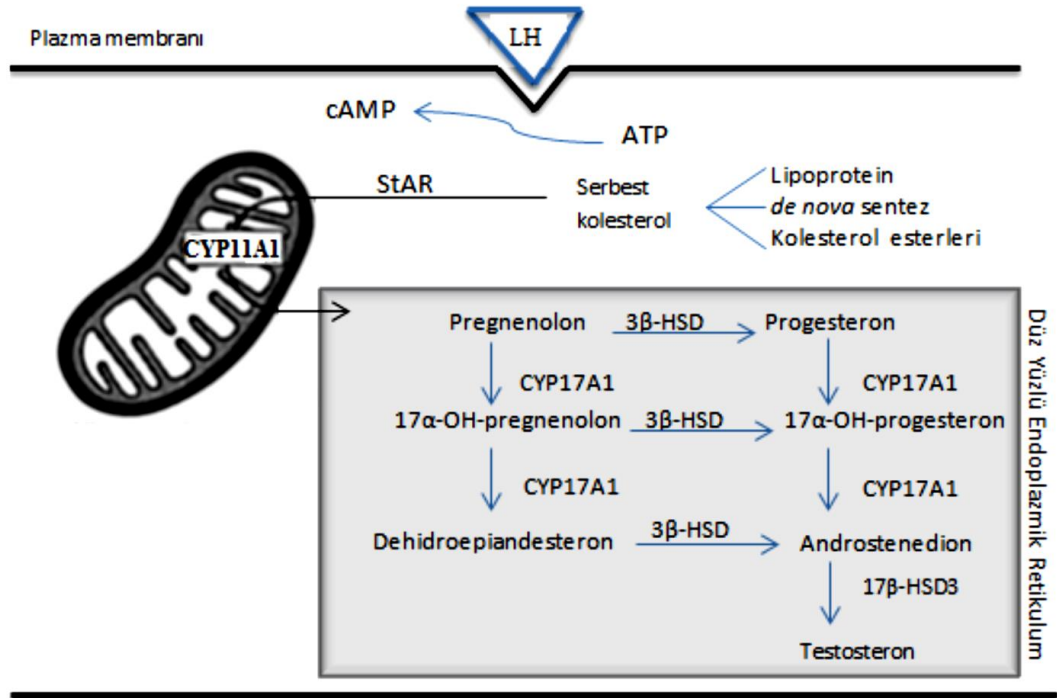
Plazma membranı

LH

cAMP

ATP

StAR

Serbest kolesterol

Lipoprotein
*de nova* sentez
Kolesterol esterleri

CYP11A1

Pregnenolon
3β-HSD
Progesteron
CYP17A1
CYP17A1
17α-OH-pregnenolon
3β-HSD
17α-OH-progesteron
CYP17A1
CYP17A1
Dehidroepiandesteron
3β-HSD
Androstenedion
17β-HSD3
Testosteron

Düz Yüzlü Endoplazmik Retikulum